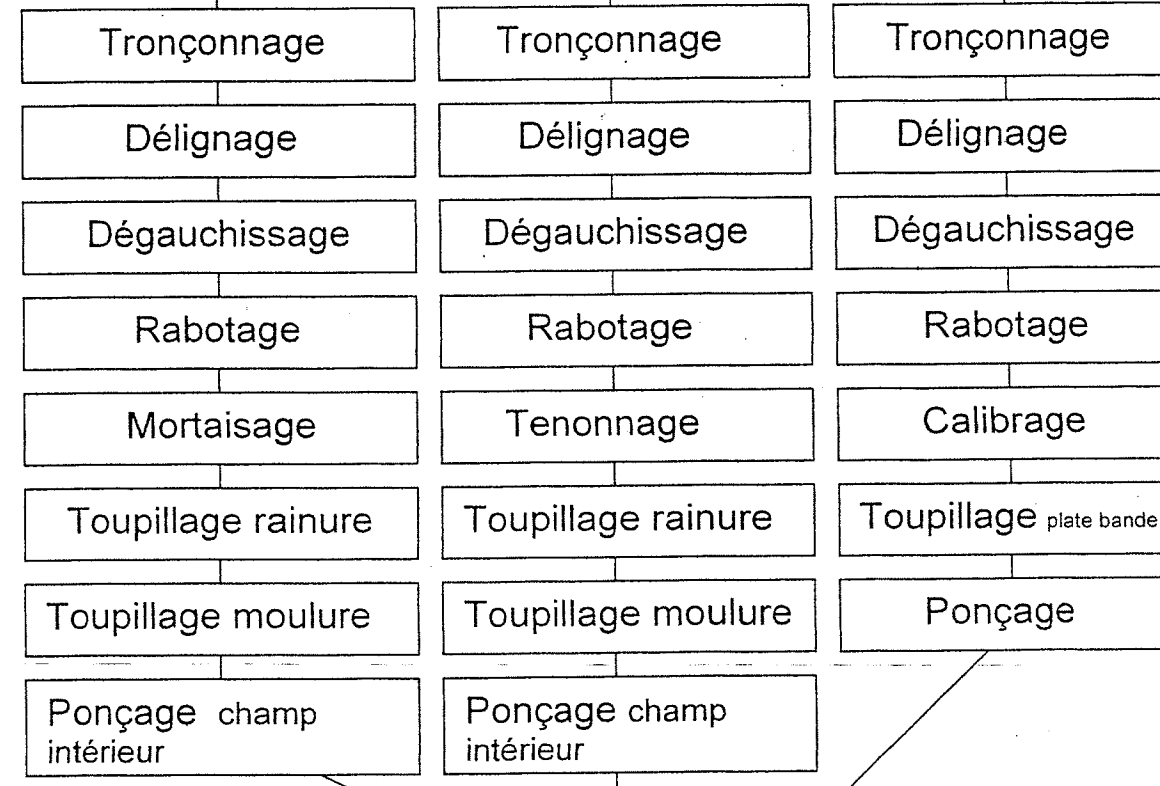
Tronçonnage

Délignage

Dégauchissage

Rabotage

Mortaisage

Toupillage rainure

Toupillage moulure

Ponçage champ intérieur

Tronçonnage

Délignage

Dégauchissage

Rabotage

Tenonnage

Toupillage rainure

Toupillage moulure

Ponçage champ intérieur

Tronçonnage

Délignage

Dégauchissage

Rabotage

Calibrage

Toupillage plate bande

Ponçage